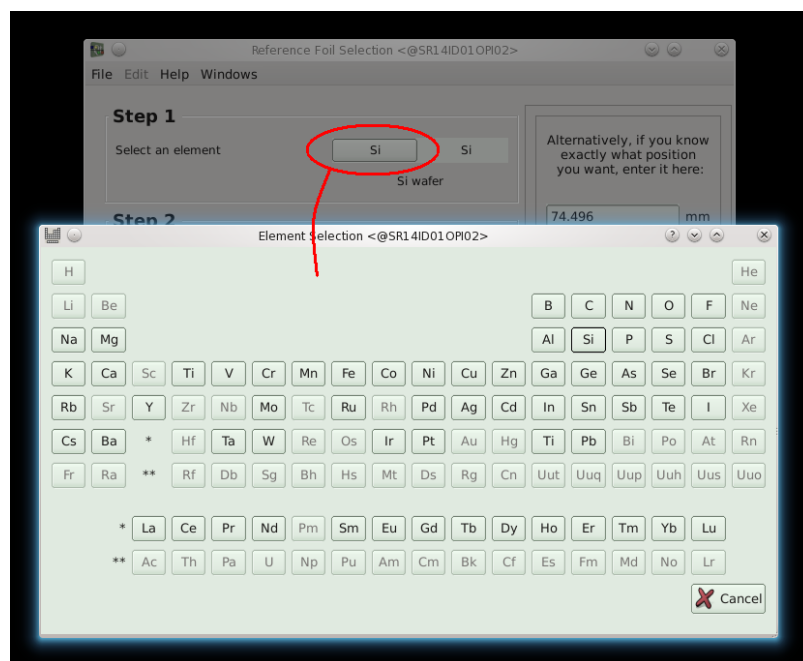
Reference Foil Selection <@SR14ID01OPI02>

File Edit Help Windows

Step 1

Select an element

Si

Si

Si wafer

Alternatively, if you know exactly what position you want, enter it here:

74.496 mm

Step 2

Element Selection <@SR14ID01OPI02>

| H | | | | | | | | | | | | | | | | | He |
|---|---|---|---|---|---|---|---|---|---|---|---|---|---|---|---|---|---|
| Li | Be | | | | | | | | | | | B | C | N | O | F | Ne |
| Na | Mg | | | | | | | | | | | Al | Si | P | S | Cl | Ar |
| K | Ca | Sc | Ti | V | Cr | Mn | Fe | Co | Ni | Cu | Zn | Ga | Ge | As | Se | Br | Kr |
| Rb | Sr | Y | Zr | Nb | Mo | Tc | Ru | Rh | Pd | Ag | Cd | In | Sn | Sb | Te | I | Xe |
| Cs | Ba | * | Hf | Ta | W | Re | Os | Ir | Pt | Au | Hg | Ti | Pb | Bi | Po | At | Rn |
| Fr | Ra | ** | Rf | Db | Sg | Bh | Hs | Mt | Ds | Rg | Cn | Uut | Uuq | Uup | Uuh | Uus | Uuo |

| * | La | Ce | Pr | Nd | Pm | Sm | Eu | Gd | Tb | Dy | Ho | Er | Tm | Yb | Lu |
|---|---|---|---|---|---|---|---|---|---|---|---|---|---|---|---|
| ** | Ac | Th | Pa | U | Np | Pu | Am | Cm | Bk | Cf | Es | Fm | Md | No | Lr |

Cancel